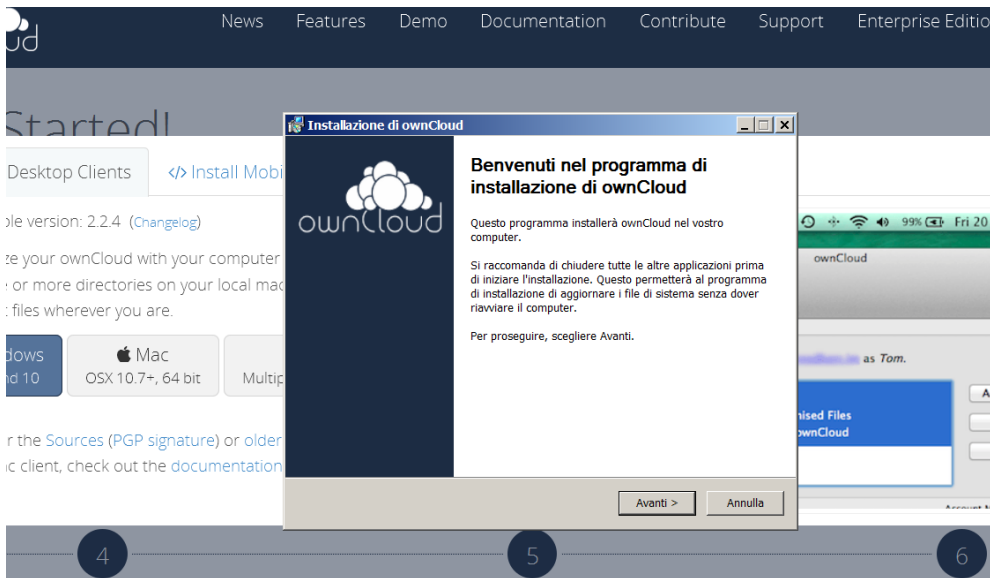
ud News Features Demo Documentation Contribute Support Enterprise Editio

Started!

Desktop Clients </> Install Mobi

ble version: 2.2.4 (Changelog)

ze your ownCloud with your computer
e or more directories on your local mac
t files wherever you are.

dows
nd 10

Mac
OSX 10.7+, 64 bit

Multip

r the Sources (PGP signature) or older
c client, check out the documentation

Installazione di ownCloud

ownCloud

Benvenuti nel programma di installazione di ownCloud

Questo programma installerà ownCloud nel vostro computer.

Si raccomanda di chiudere tutte le altre applicazioni prima di iniziare l'installazione. Questo permetterà al programma di installazione di aggiornare i file di sistema senza dover riavviare il computer.

Per proseguire, scegliere Avanti.

Avanti > Annulla

99% Fri 20

ownCloud

as Tom.

nised Files
wnCloud

4 5 6